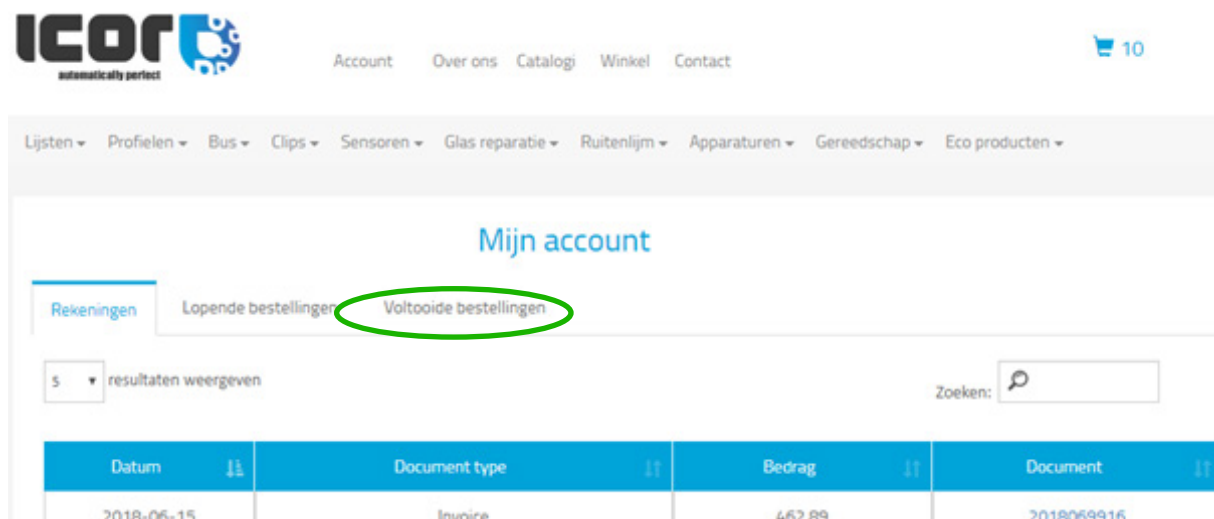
ICOR
automatically perfect

Account Over ons Catalogi Winkel Contact

10

Lijsten ▾ Profielen ▾ Bus ▾ Clips ▾ Sensoren ▾ Glas reparatie ▾ Ruitenlijm ▾ Apparaturen ▾ Gereedschap ▾ Eco producten ▾

Mijn account

Rekeningen Lopende bestellingen Voltooide bestellingen

5 ▾ resultaten weergeven

Zoeken:

| Datum | Document type | Bedrag | Document |
|---|---|---|---|
| 2018-06-15 | Invoice | 462.89 | 2018069916 |